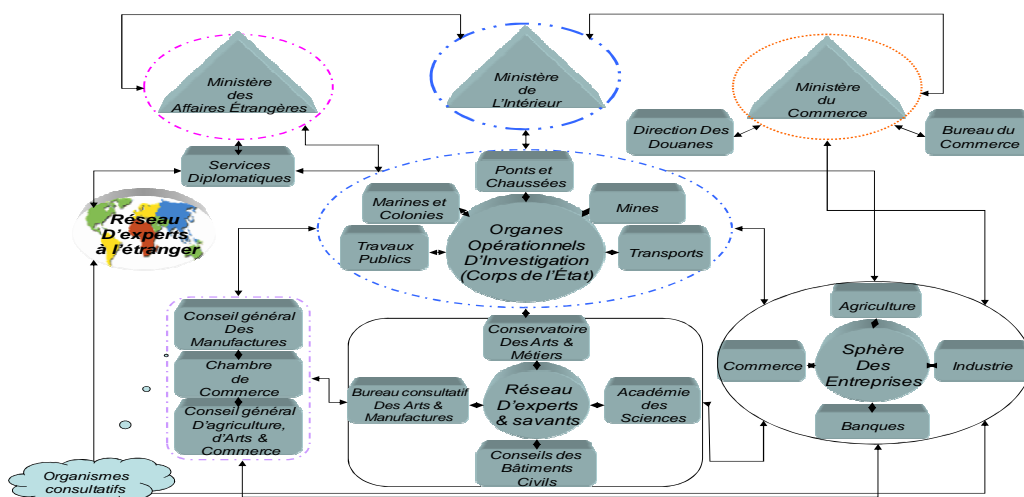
Ministère des Affaires Étrangères

Ministère de L'Intérieur

Ministère du Commerce

Direction Des Douanes

Bureau du Commerce

Services Diplomatiques

Réseau D'experts à l'étranger

Ponts et Chaussées

Marines et Colonies

Mines

Organes Opérationnels D'Investigation (Corps de l'État)

Travaux Publics

Transports

Conseil général Des Manufactures

Chambre de Commerce

Conseil général D'agriculture, d'Arts & Commerce

Conservatoire Des Arts & Métiers

Bureau consultatif Des Arts & Manufactures

Réseau D'experts & savants

Académie des Sciences

Conseils des Bâtiments Civils

Agriculture

Commerce

Sphère Des Entreprises

Industrie

Banques

Organismes consultatifs